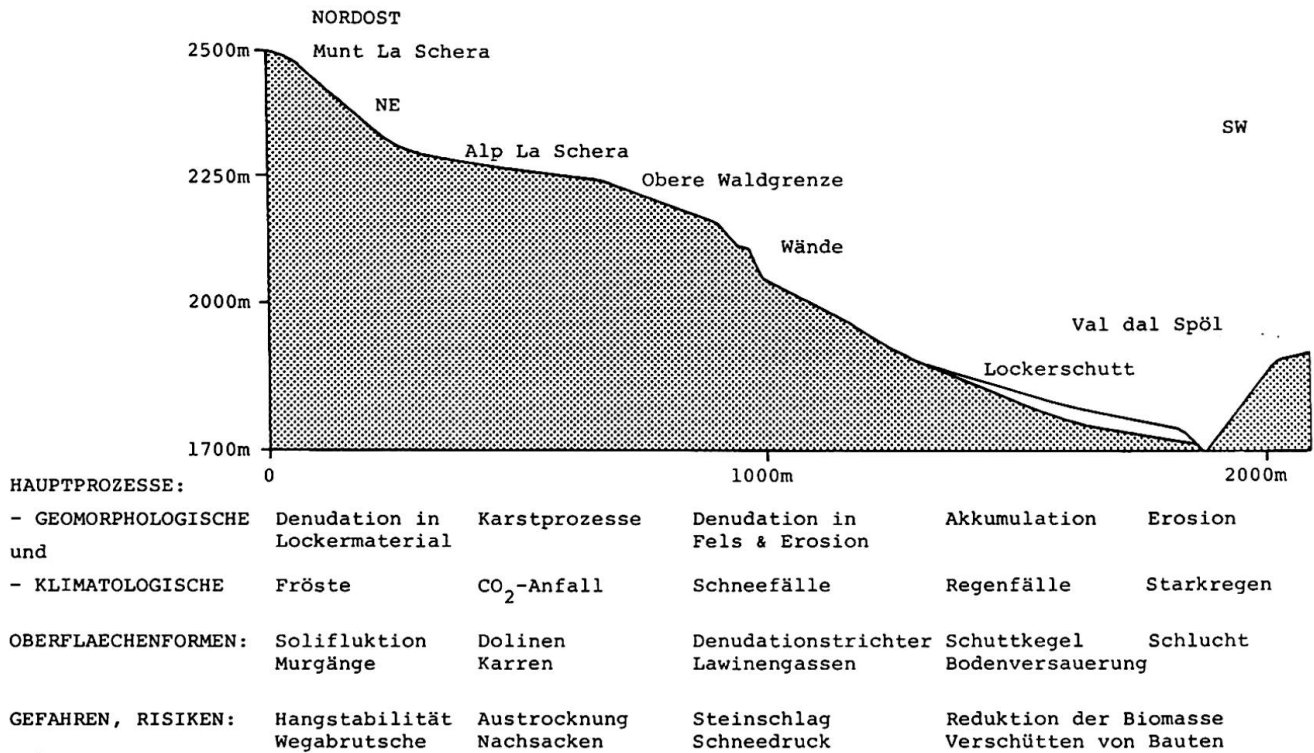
NORDOST

2500m Munt La Schera

NE

SW

Alp La Schera

2250m

Obere Waldgrenze

Wände

2000m

Val dal Spöl

Lockerschutt

1700m

0 1000m 2000m

HAUPTPROZESSE:

| | | | | | |
|---|---|---|---|---|---|
| - GEOMORPHOLOGISCHE und | Denudation in Lockermaterial | Karstprozesse | Denudation in Fels & Erosion | Akkumulation | Erosion |
| - KLIMATOLOGISCHE | Fröste | $CO_2$-Anfall | Schneefälle | Regenfälle | Starkregen |
| OBERFLAECHENFORMEN: | Solifluktion Murgänge | Dolinen Karren | Denudationstrichter Lawinengassen | Schuttkegel Bodenversauerung | Schlucht |
| GEFAHREN, RISIKEN: | Hangstabilität Wegabrutsche | Austrocknung Nachsacken | Steinschlag Schneedruck | Reduktion der Biomasse Verschütten von Bauten | |